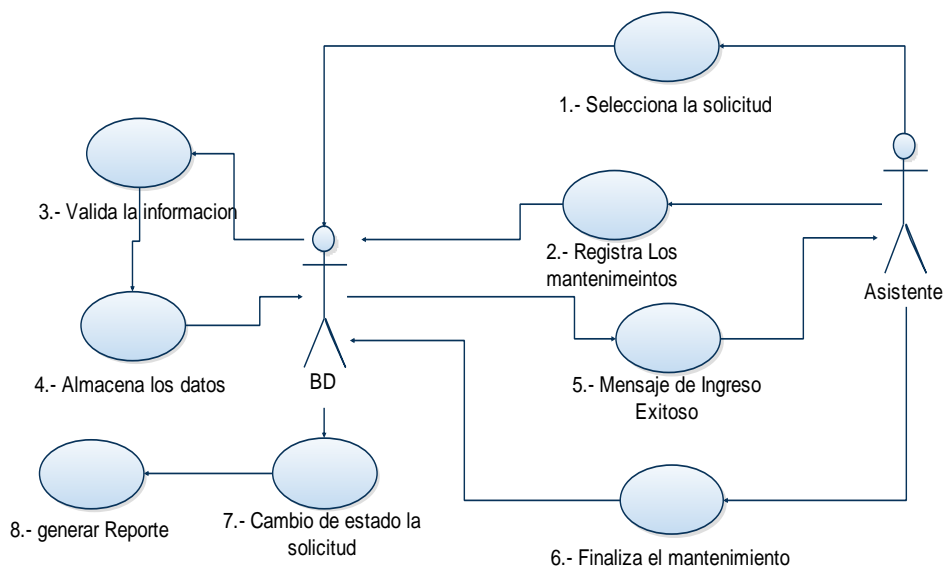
1.- Selecciona la solicitud

3.- Valida la informacion

2.- Registra Los mantenimeintos

Asistente

4.- Almacena los datos

BD

5.- Mensaje de Ingreso Exitoso

8.- generar Reporte

7.- Cambio de estado la solicitud

6.- Finaliza el mantenimiento